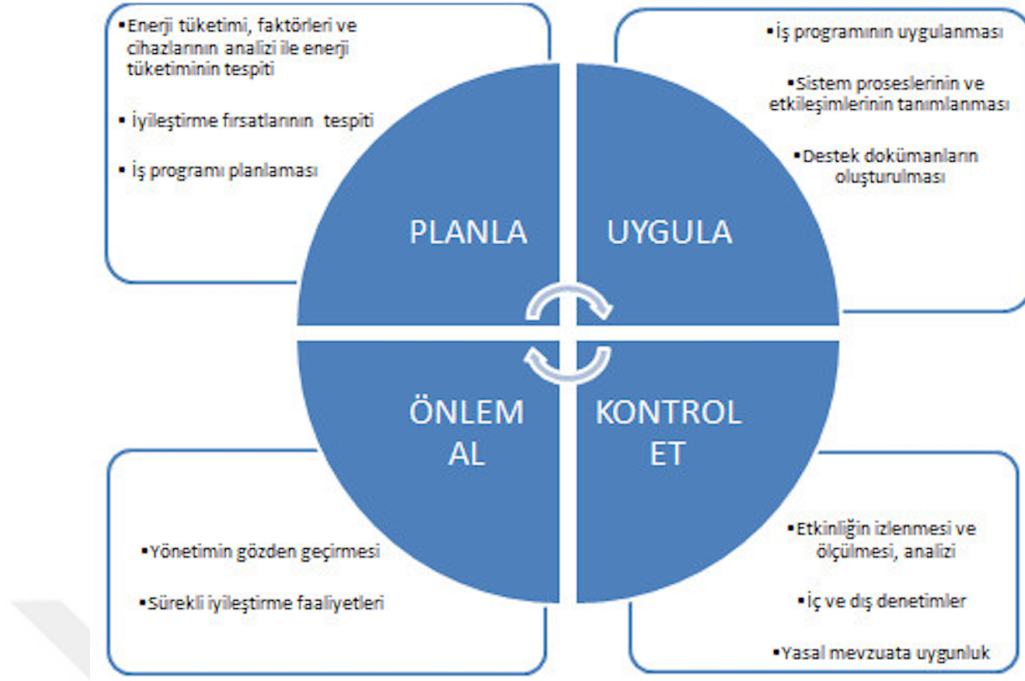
▪Enerji tüketimi, faktörleri ve cihazlarının analizi ile enerji tüketiminin tespiti

▪İyileştirme fırsatlarının tespiti

▪İş programı planlaması

▪İş programının uygulanması

▪Sistem proseslerinin ve etkileşimlerinin tanımlanması

▪Destek dokümanların oluşturulması

PLANLA

UYGULA

ÖNLEM AL

KONTROL ET

▪Yönetimin gözden geçirmesi

▪Sürekli iyileştirme faaliyetleri

▪Etkinliğin izlenmesi ve ölçülmesi, analizi

▪İç ve dış denetimler

▪Yasal mevzuata uygunluk